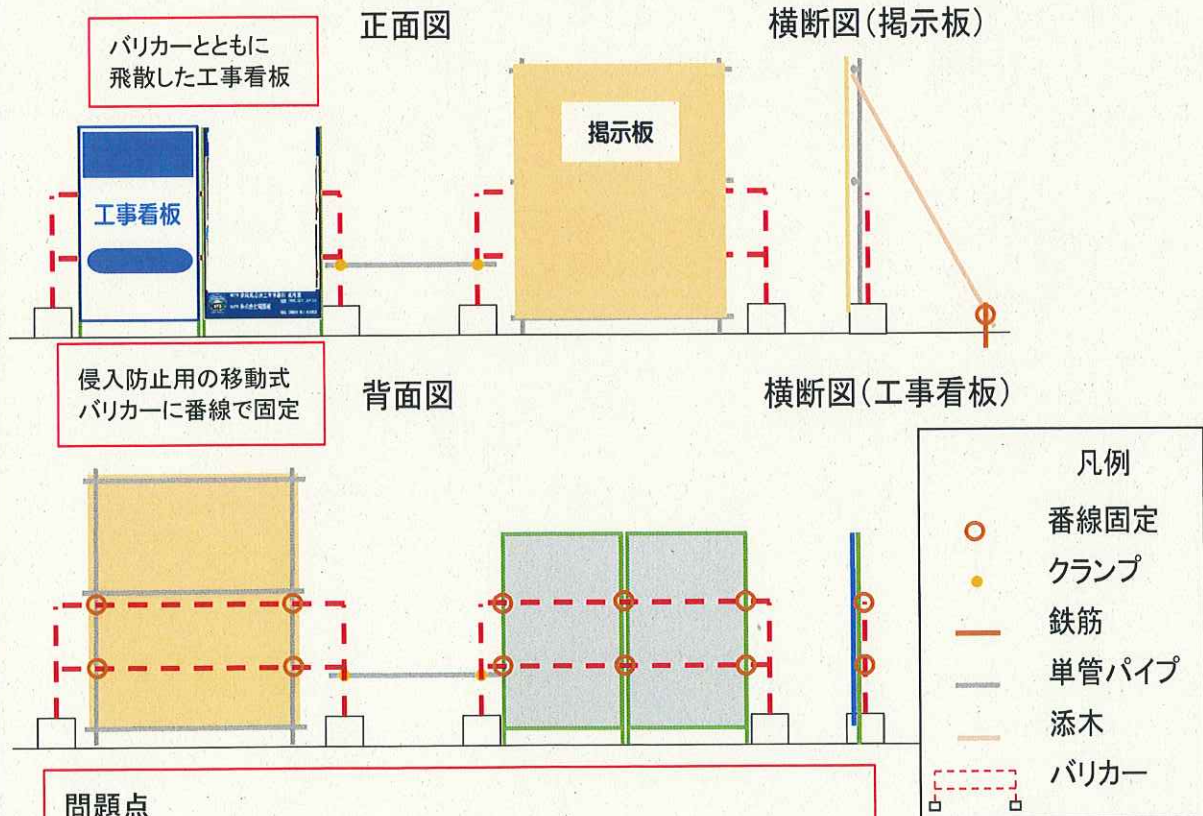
バリカーとともに
飛散した工事看板

正面図

横断図(掲示板)

工事看板

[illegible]

掲示板

侵入防止用の移動式
バリカーに番線で固定

背面図

横断図(工事看板)

凡例

番線固定

クランプ

鉄筋

単管パイプ

添木

バリカー

問題点